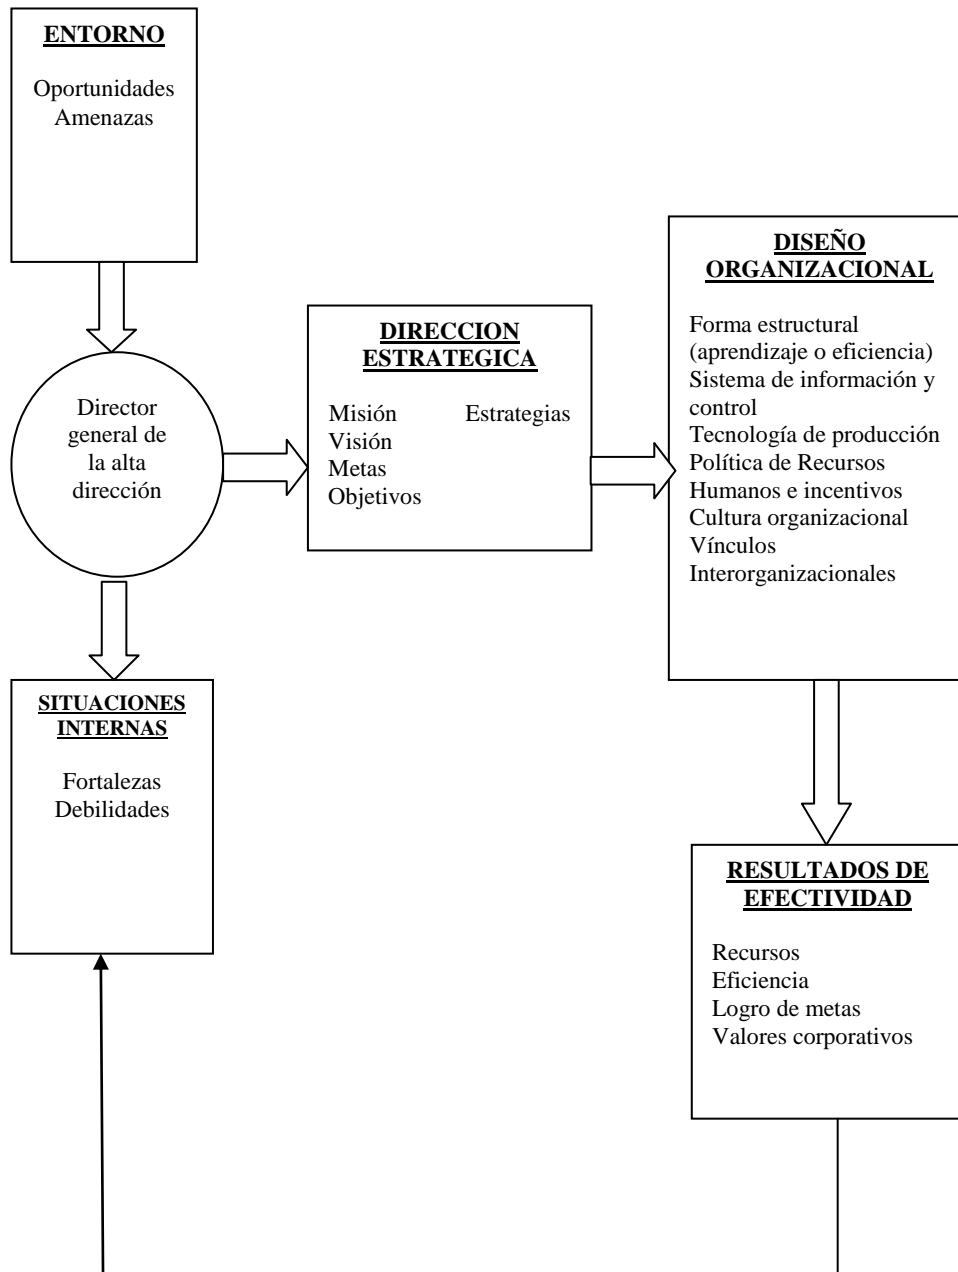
ENTORNO

Oportunidades
Amenazas

Director general de la alta dirección

DIRECCION ESTRATEGICA

Misión
Visión
Metas
Objetivos

Estrategias

DISEÑO ORGANIZACIONAL

Forma estructural (aprendizaje o eficiencia)
Sistema de información y control
Tecnología de producción
Política de Recursos Humanos e incentivos
Cultura organizacional
Vínculos Interorganizacionales

SITUACIONES INTERNAS

Fortalezas
Debilidades

RESULTADOS DE EFECTIVIDAD

Recursos
Eficiencia
Logro de metas
Valores corporativos